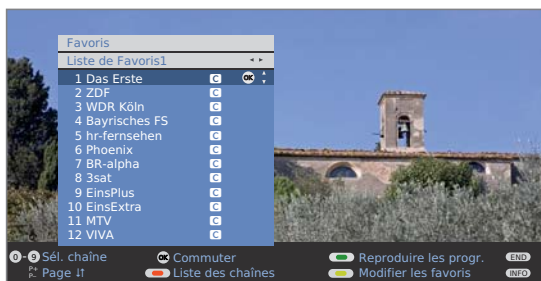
Favoris
Liste de Favoris1

1 Das Erste C OK
2 ZDF C
3 WDR Köln C
4 Bayrisches FS C
5 hr-fernsehen C
6 Phoenix C
7 BR-alpha C
8 3sat C
9 EinsPlus C
10 EinsExtra C
11 MTV C
12 VIVA C

0 - 9 Sél. chaîne
OK Commuter
Reproduire les progr.
END
P+ P- Page
Liste des chaînes
Modifier les favoris
INFO